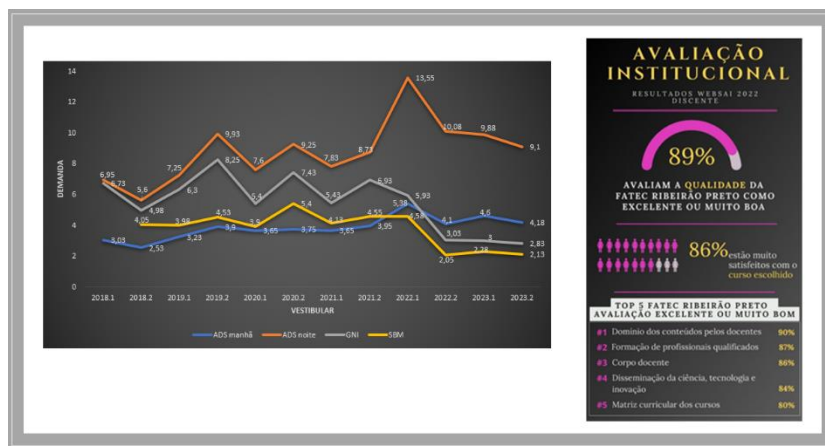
VESTIBULAR

14
12
10
8
6
4
2
0

DEMANDA

6,95
6,73
5,6
7,25
9,93
8,25
7,6
9,25
7,83
8,73
13,55
10,08
9,88
9,1
4,98
6,3
5,4
7,43
5,43
6,93
5,93
4,05
3,98
4,53
3,9
5,4
4,13
4,55
5,38
4,58
4,1
4,6
4,18
3,05
3
2,83
3,05
2,53
3,23
3,9
3,65
3,75
3,65
3,95
2,05
2,28
2,13

2018.1 2018.2 2019.1 2019.2 2020.1 2020.2 2021.1 2021.2 2022.1 2022.2 2023.1 2023.2

ADS manhã ADS noite GNI SBM

AVALIAÇÃO INSTITUCIONAL

RESULTADOS WEBSAI 2022 DISCENTE

89%

AVALIAM A QUALIDADE DA FATEC RIBEIRÃO PRETO COMO EXCELENTE OU MUITO BOA

86% estão muito satisfeitos com o curso escolhido

TOP 5 FATEC RIBEIRÃO PRETO AVALIAÇÃO EXCELENTE OU MUITO BOM

#1 Domínio dos conteúdos pelos docentes 90%
#2 Formação de profissionais qualificados 87%
#3 Corpo docente 86%
#4 Disseminação da ciência, tecnologia e inovação 84%
#5 Matriz curricular dos cursos 80%